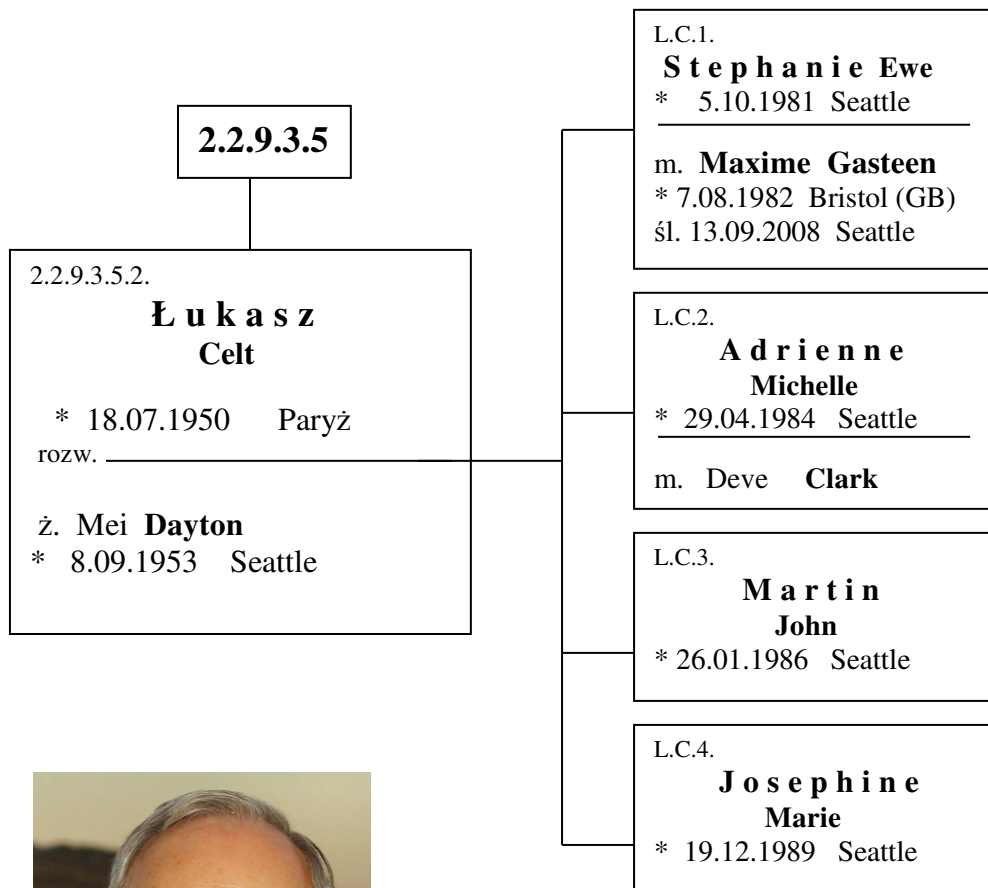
2.2.9.3.5

2.2.9.3.5.2.
Łukasz
Celt

* 18.07.1950 Paryż
rozw.

ż. Mei **Dayton**
* 8.09.1953 Seattle

L.C.1.
Stephanie Ewe
* 5.10.1981 Seattle

m. **Maxime Gasteen**
* 7.08.1982 Bristol (GB)
śl. 13.09.2008 Seattle

L.C.2.
Adrienne
Michelle
* 29.04.1984 Seattle

m. Deve **Clark**

L.C.3.
Martin
John
* 26.01.1986 Seattle

L.C.4.
Josephine
Marie
* 19.12.1989 Seattle